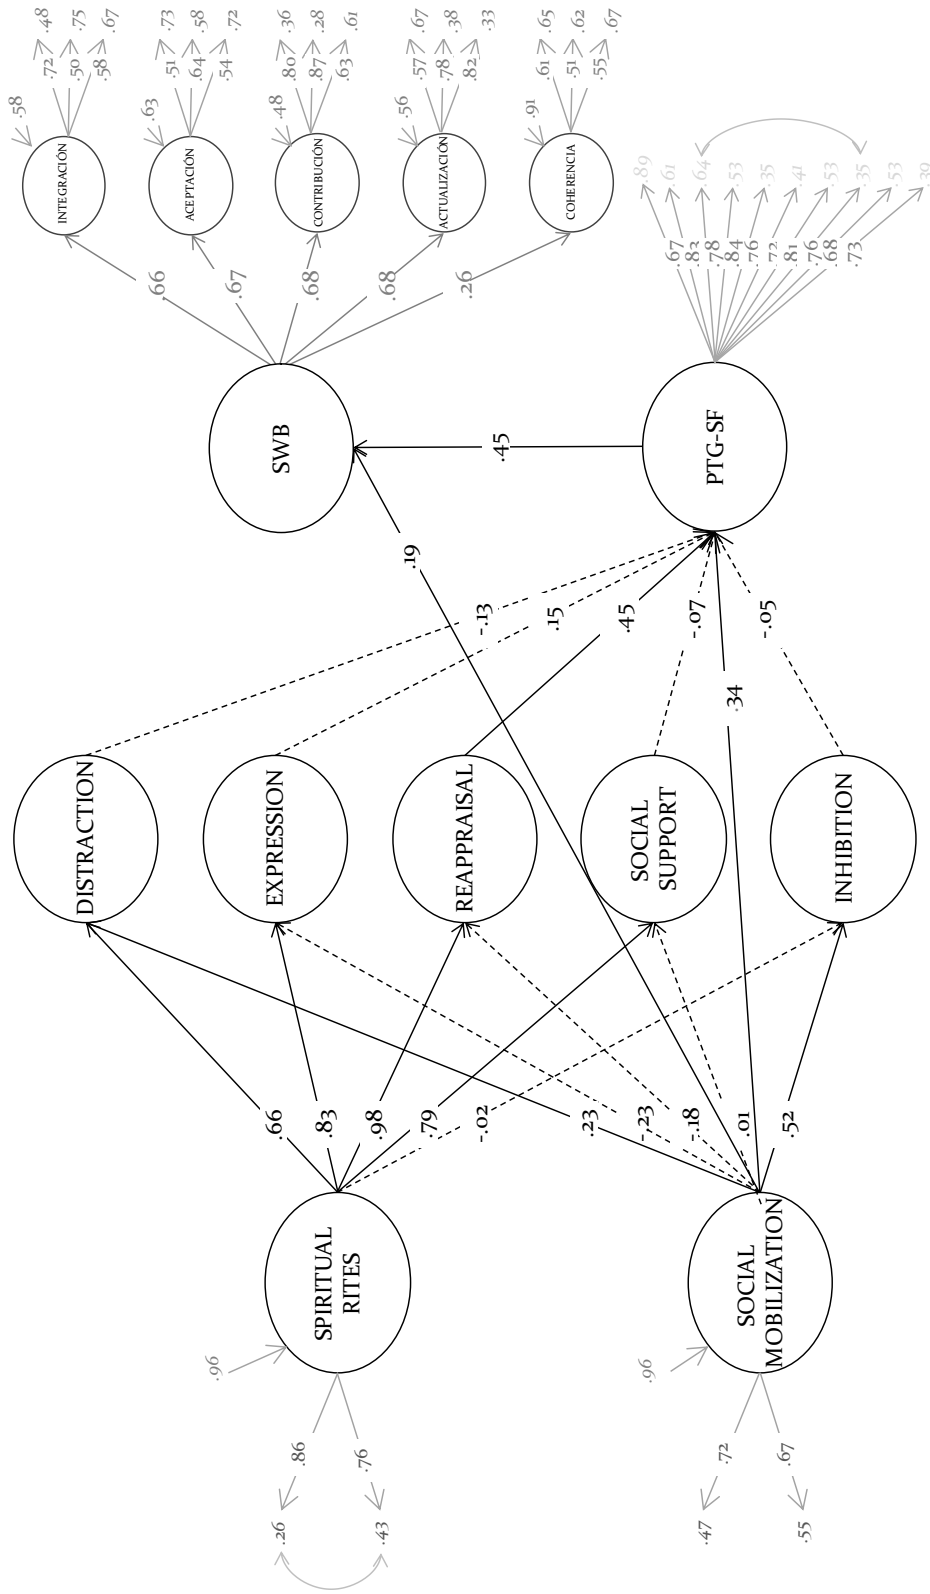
.58
.72 .48
.50 .75
.58 .67
INTEGRACIÓN
.63
.51 .73
.64 .58
.54 .72
ACEPTACIÓN
.48
.80 .36
.87 .28
.63 .61
CONTRIBUCIÓN
.56
.57 .67
.78 .38
.82 .33
ACTUALIZACIÓN
.91
.61 .65
.51 .62
.55 .67
COHERENCIA
.66
.67
.68
.68
.26
SWB
.89
.61
.64
.53
.35
.35
.41
.53
.35
.53
.30
.67
.83
.78
.84
.76
.72
.81
.76
.68
.73
PTG-SF
.45
.19
-.13
.15
.45
-.07
.34
-.05
DISTRACTION
EXPRESSION
REAPPRAISAL
SOCIAL SUPPORT
INHIBITION
.66
.83
.98
.79
-.02
.23
-,23
-.18
.01
.52
.96
SPIRITUAL RITES
.86
.76
.26
.43
.96
SOCIAL MOBILIZATION
.72
.67
.47
.55